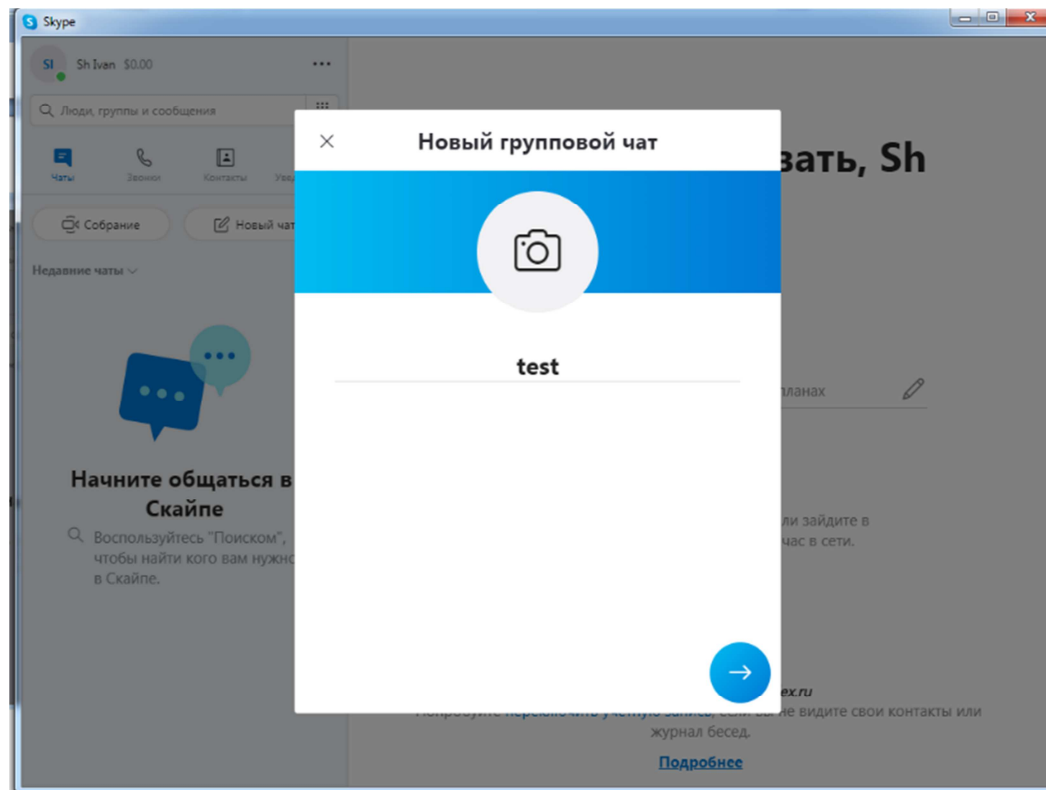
Skype

SI Sh Ivan $0.00 ...

Люди, группы и сообщения

Чаты Звонки Контакты Уве

Собрание Новый чат

Недавние чаты

Начните общаться в Скайпе

Воспользуйтесь "Поиском", чтобы найти кого вам нужно в Скайпе.

Новый групповой чат

test

зать, Sh

планах

ли зайдите в

час в сети.

ex.ru

Попробуйте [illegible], если вы не видите свои контакты или журнал бесед.

Подробнее